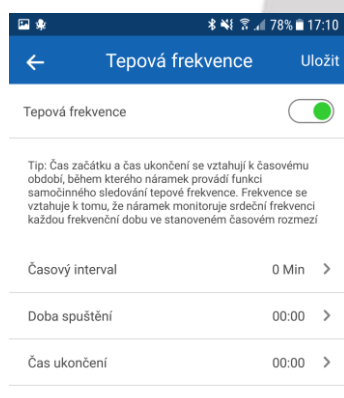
78% 17:10

Tepová frekvence

Uložit

Tepová frekvence

Tip: Čas začátku a čas ukončení se vztahují k časovému období, během kterého náramek provádí funkci samočinného sledování tepové frekvence. Frekvence se vztahuje k tomu, že náramek monitoruje srdeční frekvenci každou frekvenční dobu ve stanoveném časovém rozmezí

Časový interval 0 Min >

Doba spuštění 00:00 >

Čas ukončení 00:00 >